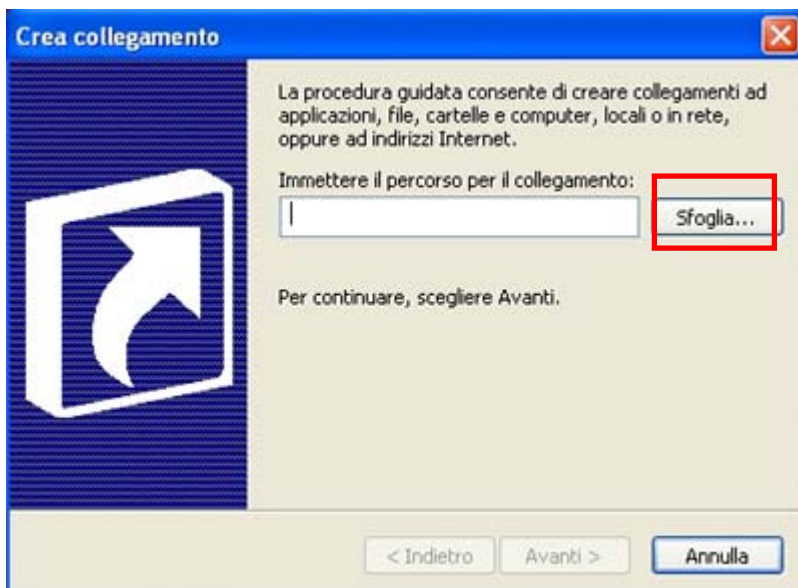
Crea collegamento

La procedura guidata consente di creare collegamenti ad applicazioni, file, cartelle e computer, locali o in rete, oppure ad indirizzi Internet.

Immettere il percorso per il collegamento:

Sfoglia...

Per continuare, scegliere Avanti.

< Indietro

Avanti >

Annulla